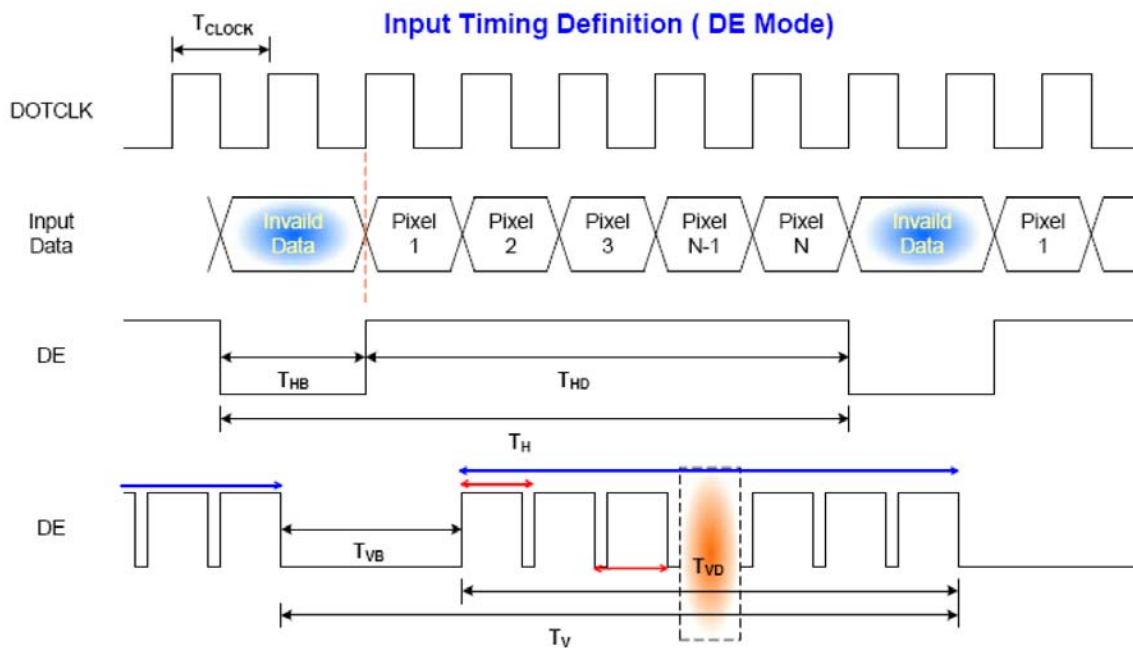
Input Timing Definition ( DE Mode)

$T_{CLOCK}$

DOTCLK

Input Data

Invaild Data

Pixel 1

Pixel 2

Pixel 3

Pixel N-1

Pixel N

Invaild Data

Pixel 1

DE

$T_{HB}$

$T_{HD}$

$T_{H}$

DE

$T_{VB}$

$T_{VD}$

$T_{V}$